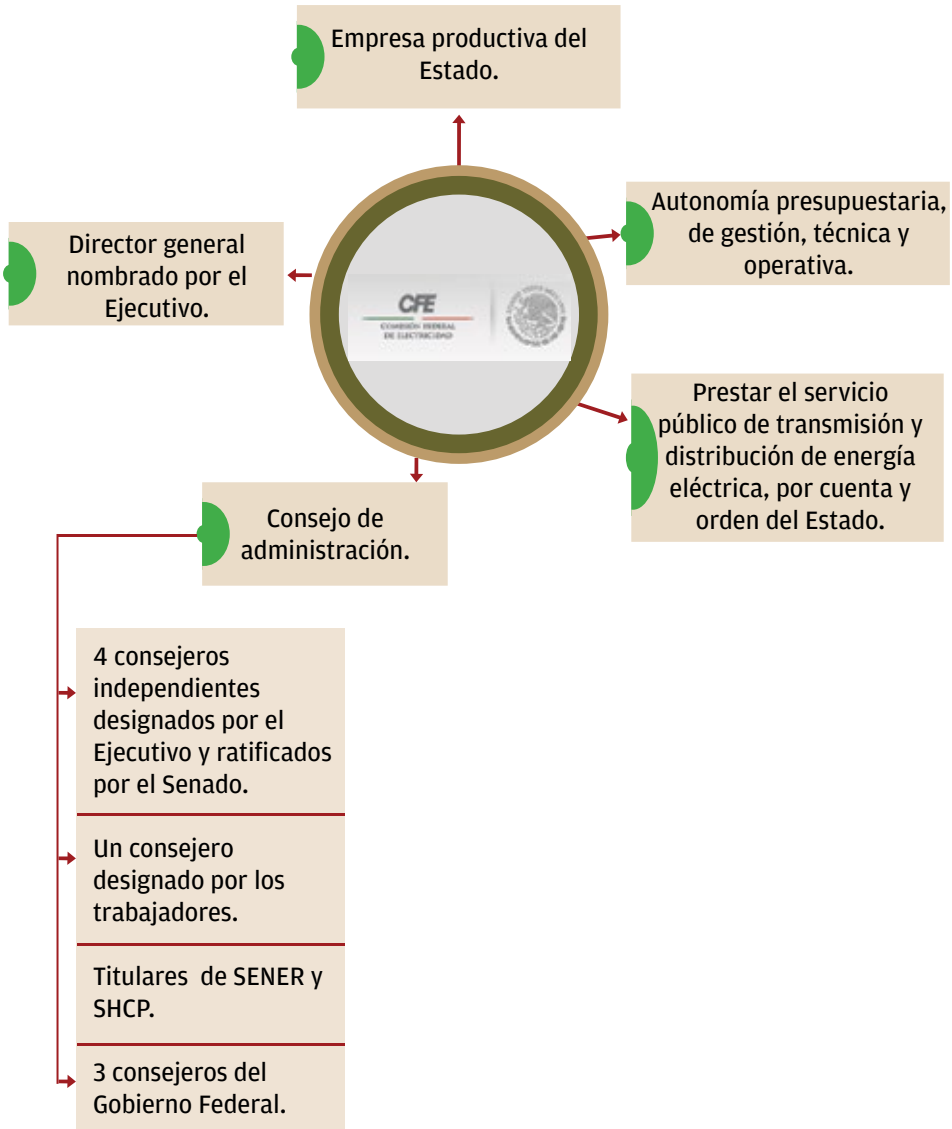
Empresa productiva del Estado.

Autonomía presupuestaria, de gestión, técnica y operativa.

Director general nombrado por el Ejecutivo.

CFE
COMISIÓN FEDERAL DE ELECTRICIDAD

Prestar el servicio público de transmisión y distribución de energía eléctrica, por cuenta y orden del Estado.

Consejo de administración.

4 consejeros independientes designados por el Ejecutivo y ratificados por el Senado.

Un consejero designado por los trabajadores.

Titulares de SENER y SHCP.

3 consejeros del Gobierno Federal.